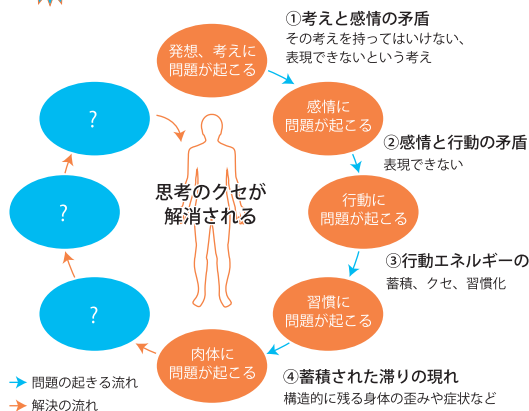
①考えと感情の矛盾
その考えを持ってはいけない、表現できないという考え

発想、考えに問題が起こる

感情に問題が起こる

②感情と行動の矛盾
表現できない

行動に問題が起こる

③行動エネルギーの
蓄積、クセ、習慣化

習慣に問題が起こる

④蓄積された滞りの現れ
構造的に残る身体の歪みや症状など

肉体に問題が起こる

?

?

?

思考のクセが解消される

問題の起きる流れ
解決の流れ